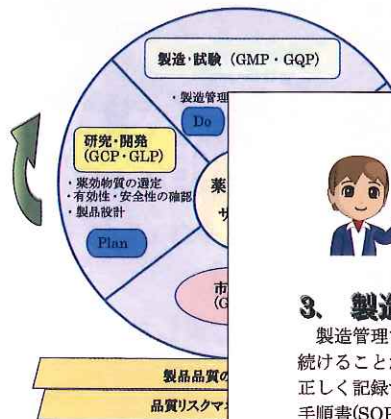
製造・試験（GMP・GQP）

・製造管理

Do

研究・開発（GCP・GLP）

・薬効物質の選定
・有効性・安全性の確認
・製品設計

Plan

薬

サ

市
（G

製品品質

品質リスクマ

3. 製造

製造管理

続けること

正しく記録

手順書(SOP